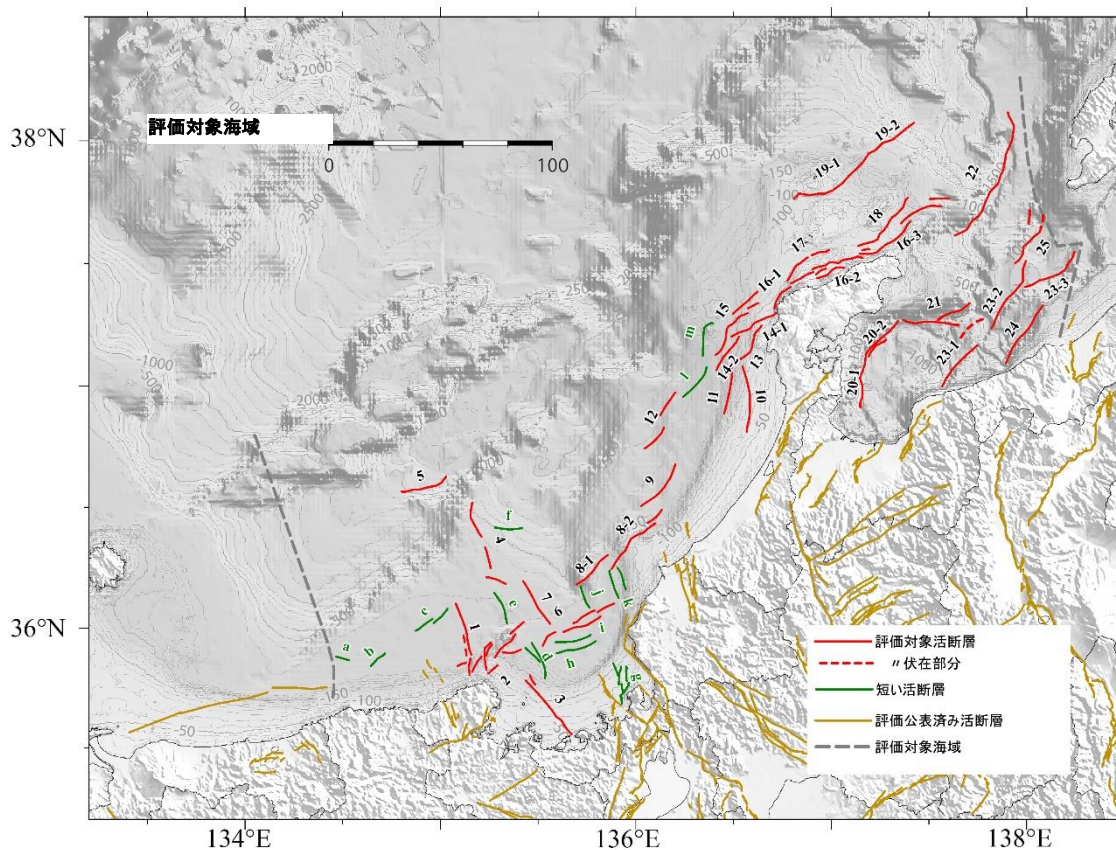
評価対象海域

0 100

38°N

36°N

134°E

136°E

138°E

2000

1000

500

2500

250

150

100

50

-50

-100

19-2

19-1

22

18

17

16-3

16-1

16-2

25

15

21

23-2

23-3

m

14-1

20-2

24

14-2

13

23-1

20-1

l

11

10

12

5

9

f

4

8-2

8-1

c

e

7

6

j

k

1

i

a

b

d

h

2

g

3

評価対象活断層

〃伏在部分

短い活断層

評価公表済み活断層

評価対象海域